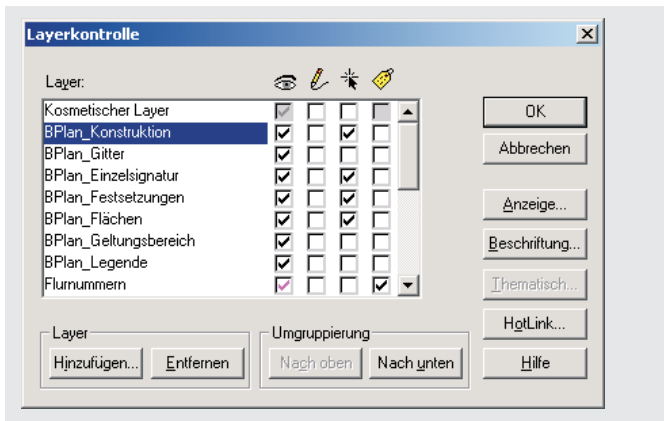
Layerkontrolle

Layer:

Kosmetischer Layer
BPlan_Konstruktion
BPlan_Gitter
BPlan_Einzelsignatur
BPlan_Festsetzungen
BPlan_Flächen
BPlan_Geltungsbereich
BPlan_Legende
Flurnummern

OK
Abbrechen
Anzeige...
Beschriftung...
Thematisch...
HotLink...
Hilfe

Layer
Hinzufügen...
Entfernen

Umgruppierung
Nach oben
Nach unten